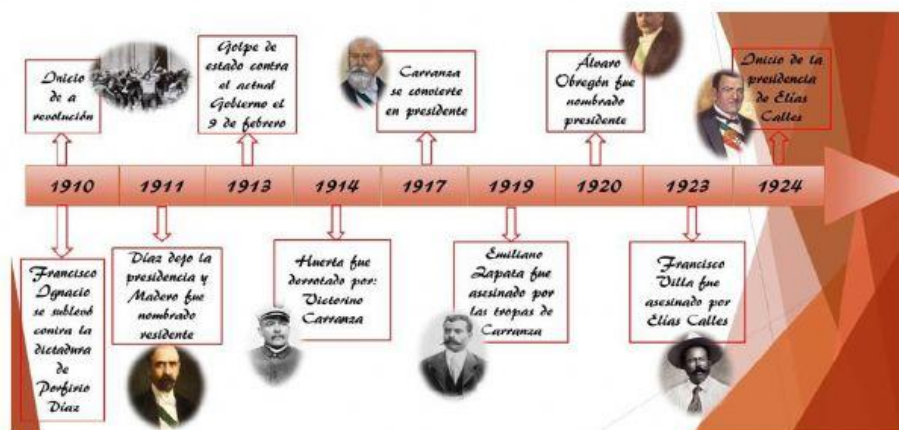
Inicio de a revolución

Golpe de estado contra el actual Gobierno el 9 de febrero

Carranza se convierte en presidente

Álvaro Obregón fue nombrado presidente

Inicio de la presidencia de Elías Calles

1910

1911

1913

1914

1917

1919

1920

1923

1924

Francisco Ignacio se subleva contra la dictadura de Porfirio Díaz

Díaz dejo la presidencia y Madero fue nombrado residente

Huerta fue derrotado por: Victorino Carranza

Emiliano Zapata fue asesinado por las tropas de Carranza

Francisco Villa fue asesinado por Elías Calles